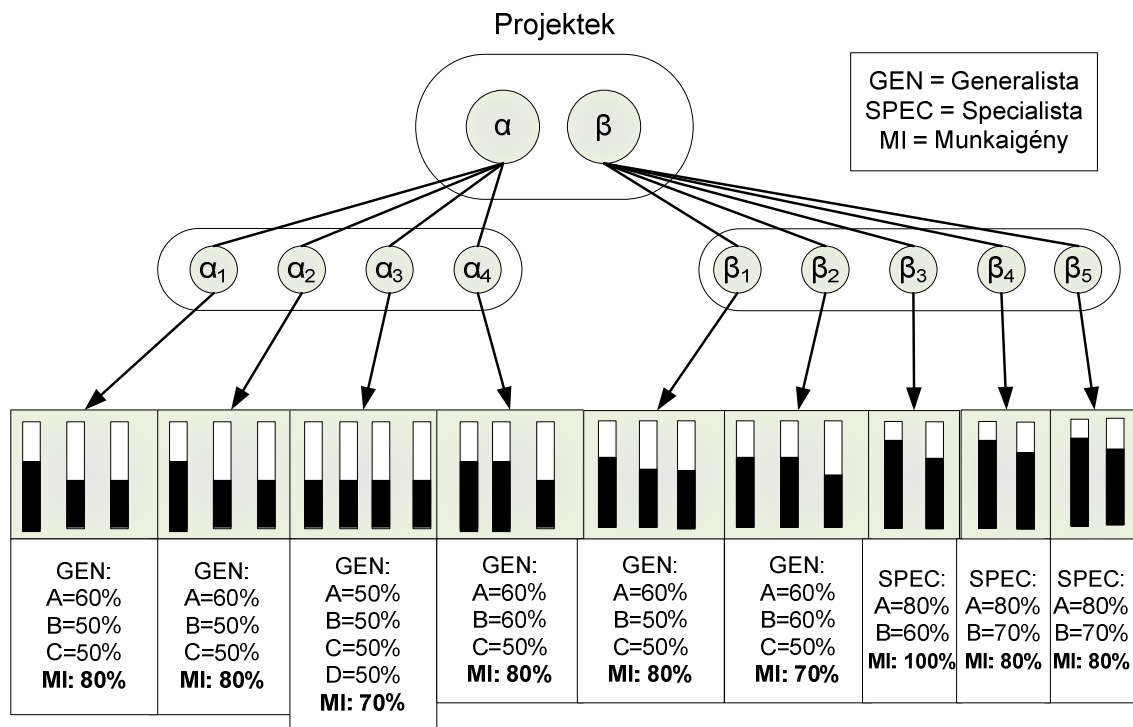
Projektek

GEN = Generalista
SPEC = Specialista
MI = Munkaigény

α β

$\alpha_1$ $\alpha_2$ $\alpha_3$ $\alpha_4$

$\beta_1$ $\beta_2$ $\beta_3$ $\beta_4$ $\beta_5$

| GEN: A=60% B=50% C=50% **MI: 80%** | GEN: A=60% B=50% C=50% **MI: 80%** | GEN: A=50% B=50% C=50% D=50% **MI: 70%** | GEN: A=60% B=60% C=50% **MI: 80%** | GEN: A=60% B=50% C=50% **MI: 80%** | GEN: A=60% B=60% C=50% **MI: 70%** | SPEC: A=80% B=60% **MI: 100%** | SPEC: A=80% B=70% **MI: 80%** | SPEC: A=80% B=70% **MI: 80%** |
|---|---|---|---|---|---|---|---|---|